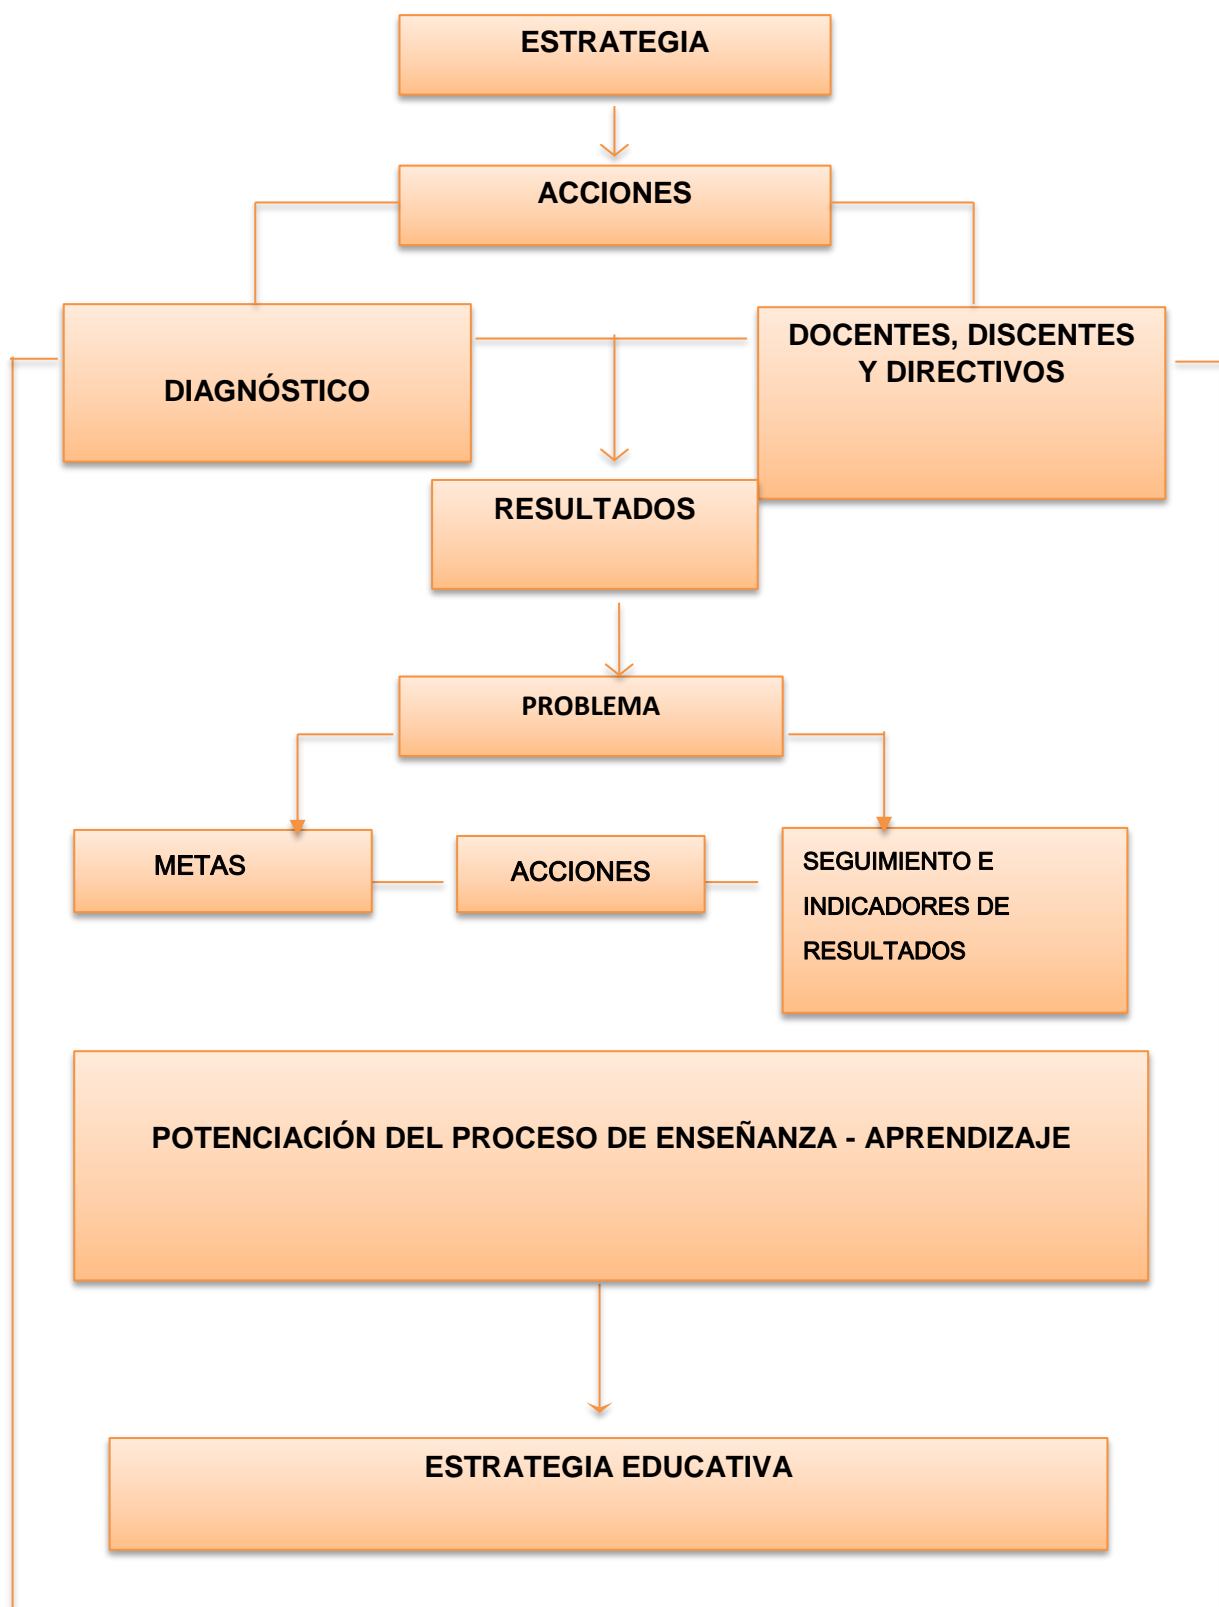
ESTRATEGIA

ACCIONES

DIAGNÓSTICO

DOCENTES, DISCENTES Y DIRECTIVOS

RESULTADOS

PROBLEMA

METAS

ACCIONES

SEGUIMIENTO E INDICADORES DE RESULTADOS

POTENCIACIÓN DEL PROCESO DE ENSEÑANZA - APRENDIZAJE

ESTRATEGIA EDUCATIVA